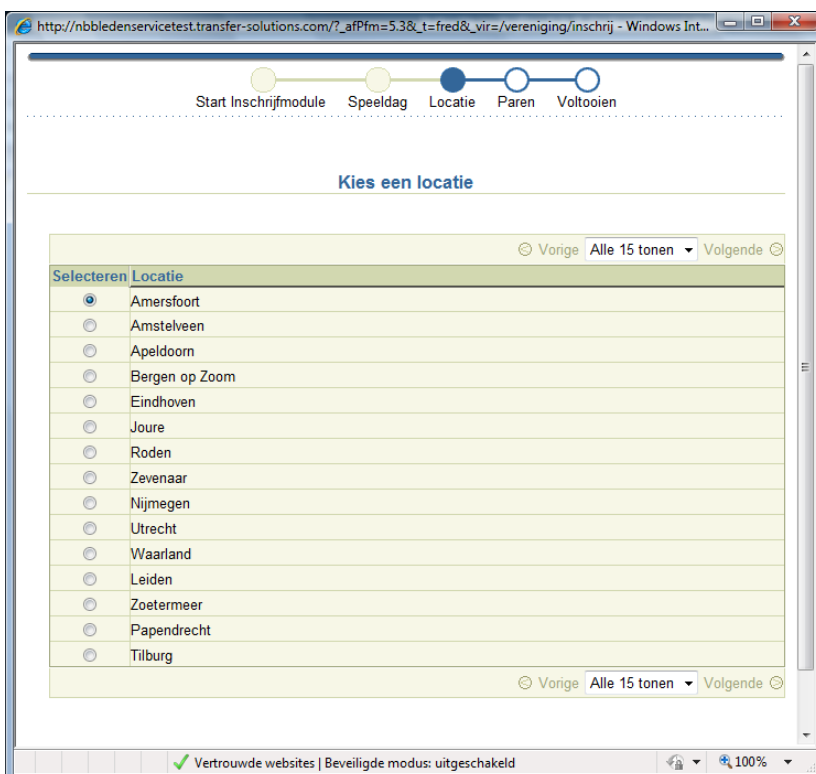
http://nbbledenservicetest.transfer-solutions.com/?_afPfm=5.3&_t=fred&_vir=/vereniging/inschrij - Windows Int...

Start Inschrijfmodule Speeldag Locatie Paren Voltooien

Kies een locatie

Vorige Alle 15 tonen Volgende

| Selecteren | Locatie |
|---|---|
| | Amersfoort |
| | Amstelveen |
| | Apeldoorn |
| | Bergen op Zoom |
| | Eindhoven |
| | Joure |
| | Roden |
| | Zevenaar |
| | Nijmegen |
| | Utrecht |
| | Waarland |
| | Leiden |
| | Zoetermeer |
| | Papendrecht |
| | Tilburg |

Vorige Alle 15 tonen Volgende

Vertrouwde websites | Beveiligde modus: uitgeschakeld 100%